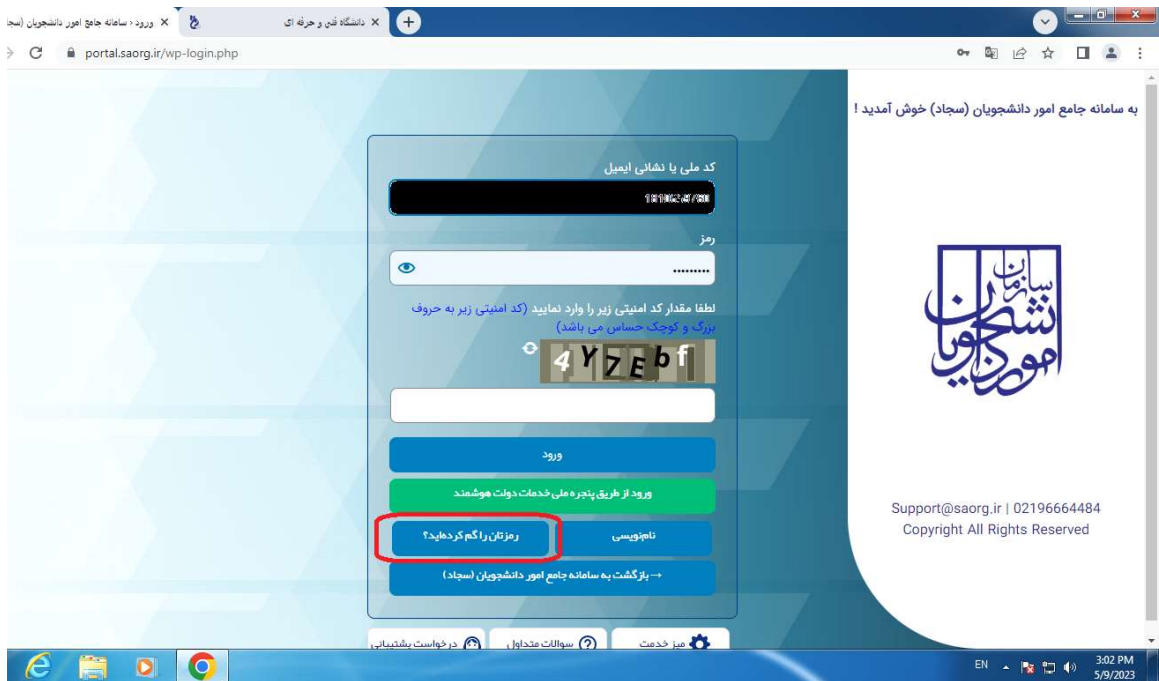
ورود ‹ سامانه جامع امور دانشجویان (سجا
دانشگاه فنی و حرفه ای

portal.saorg.ir/wp-login.php

به سامانه جامع امور دانشجویان (سجاد) خوش آمدید !

سازمان امور دانشجویان

Support@saorg.ir | 02196664484
Copyright All Rights Reserved

کد ملی یا نشانی ایمیل

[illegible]

رمز

.........

لطفا مقدار کد امنیتی زیر را وارد نمایید (کد امنیتی زیر به حروف بزرگ و کوچک حساس می باشد)

4Y7Ebf

ورود

ورود از طریق پنجره ملی خدمات دولت هوشمند

نام‌نویسی

رمزتان را گم کرده‌اید؟

← بازگشت به سامانه جامع امور دانشجویان (سجاد)

میز خدمت

سوالات متداول

درخواست پشتیبانی

EN
3:02 PM
5/9/2023